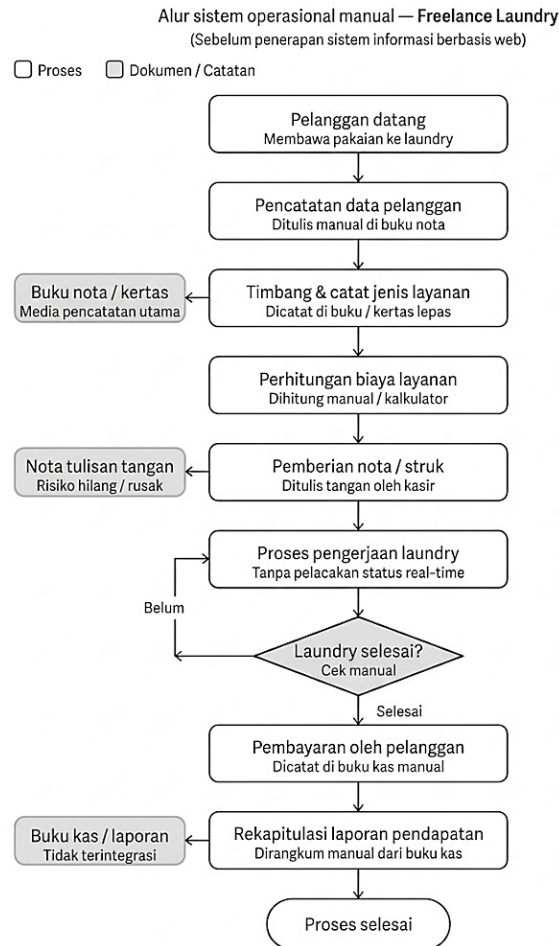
Alur sistem operasional manual — **Freelance Laundry**
(Sebelum penerapan sistem informasi berbasis web)

Proses
Dokumen / Catatan

Pelanggan datang
Membawa pakaian ke laundry

Pencatatan data pelanggan
Ditulis manual di buku nota

Buku nota / kertas
Media pencatatan utama

Timbang & catat jenis layanan
Dicatat di buku / kertas lepas

Perhitungan biaya layanan
Dihitung manual / kalkulator

Nota tulisan tangan
Risiko hilang / rusak

Pemberian nota / struk
Ditulis tangan oleh kasir

Proses pengerjaan laundry
Tanpa pelacakan status real-time

Belum

Laundry selesai?
Cek manual

Selesai

Pembayaran oleh pelanggan
Dicatat di buku kas manual

Buku kas / laporan
Tidak terintegrasi

Rekapitulasi laporan pendapatan
Dirangkum manual dari buku kas

Proses selesai